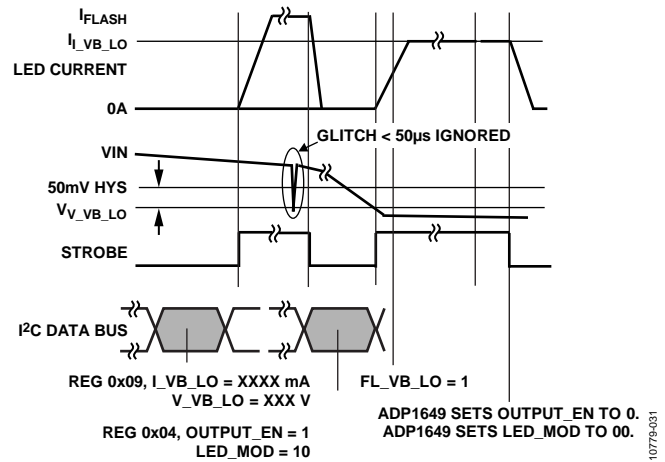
$I_{FLASH}$
$I_{I\_VB\_LO}$
LED CURRENT
0A
GLITCH < 50µs IGNORED
VIN
50mV HYS
$V_{V\_VB\_LO}$
STROBE
$I^2C$ DATA BUS
REG 0x09, I_VB_LO = XXXX mA
V_VB_LO = XXX V
FL_VB_LO = 1
ADP1649 SETS OUTPUT_EN TO 0.
ADP1649 SETS LED_MOD TO 00.
REG 0x04, OUTPUT_EN = 1
LED_MOD = 10
10779-031